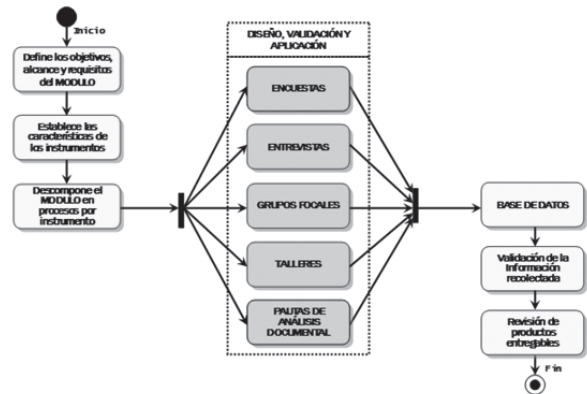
Inicio

Define los objetivos, alcance y requisitos del MODULO

Establece las características de los instrumentos

Descompone el MODULO en procesos por instrumento

DISEÑO, VALIDACIÓN Y APLICACIÓN

ENCUESTAS

ENTREVISTAS

GRUPOS FOCALES

TALLERES

PAUTAS DE ANÁLISIS DOCUMENTAL

BASE DE DATOS

Validación de la información recolectada

Revisión de productos entregables

Fin